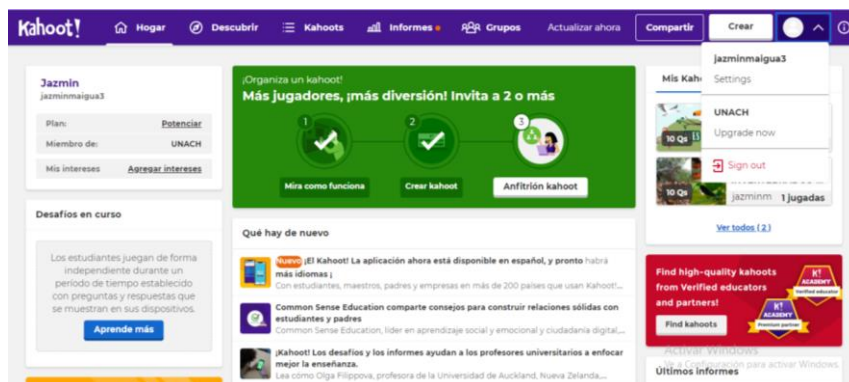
Kahoot! Hogar Descubrir Kahoots Informes Grupos Actualizar ahora Compartir Crear

Jazmin
jazminmaigua3

Plan: Potenciar
Miembro de: UNACH
Mis intereses Agregar intereses

Desafíos en curso

Los estudiantes juegan de forma independiente durante un período de tiempo establecido con preguntas y respuestas que se muestran en sus dispositivos.

Aprende más

¡Organiza un kahoot!
Más jugadores, ¡más diversión! Invita a 2 o más

1 2 3

Mira como funciona Crear kahoot Anfitrión kahoot

Qué hay de nuevo

Nuevo ¡El Kahoot! La aplicación ahora está disponible en español, y pronto habrá más idiomas ¡
Con estudiantes, maestros, padres y empresas en más de 200 países que usan Kahoot!...

Common Sense Education comparte consejos para construir relaciones sólidas con estudiantes y padres
Common Sense Education, líder en aprendizaje social y emocional y ciudadanía digital,...

¡Kahoot! Los desafíos y los informes ayudan a los profesores universitarios a enfocar mejor la enseñanza.
Lea cómo Olga Filippova, profesora de la Universidad de Auckland, Nueva Zelanda,...

Mis Kah

10 Qs

10 Qs

jazminm 1 jugadas

Ver todos (2)

jazminmaigua3
Settings

UNACH
Upgrade now

Sign out

Find high-quality kahoots from Verified educators and partners!

Find kahoots

ACADEMY Verified educator
ACADEMY Premium partner

Activar Windows
Ve a Configuración para activar Windows.

Últimos informes